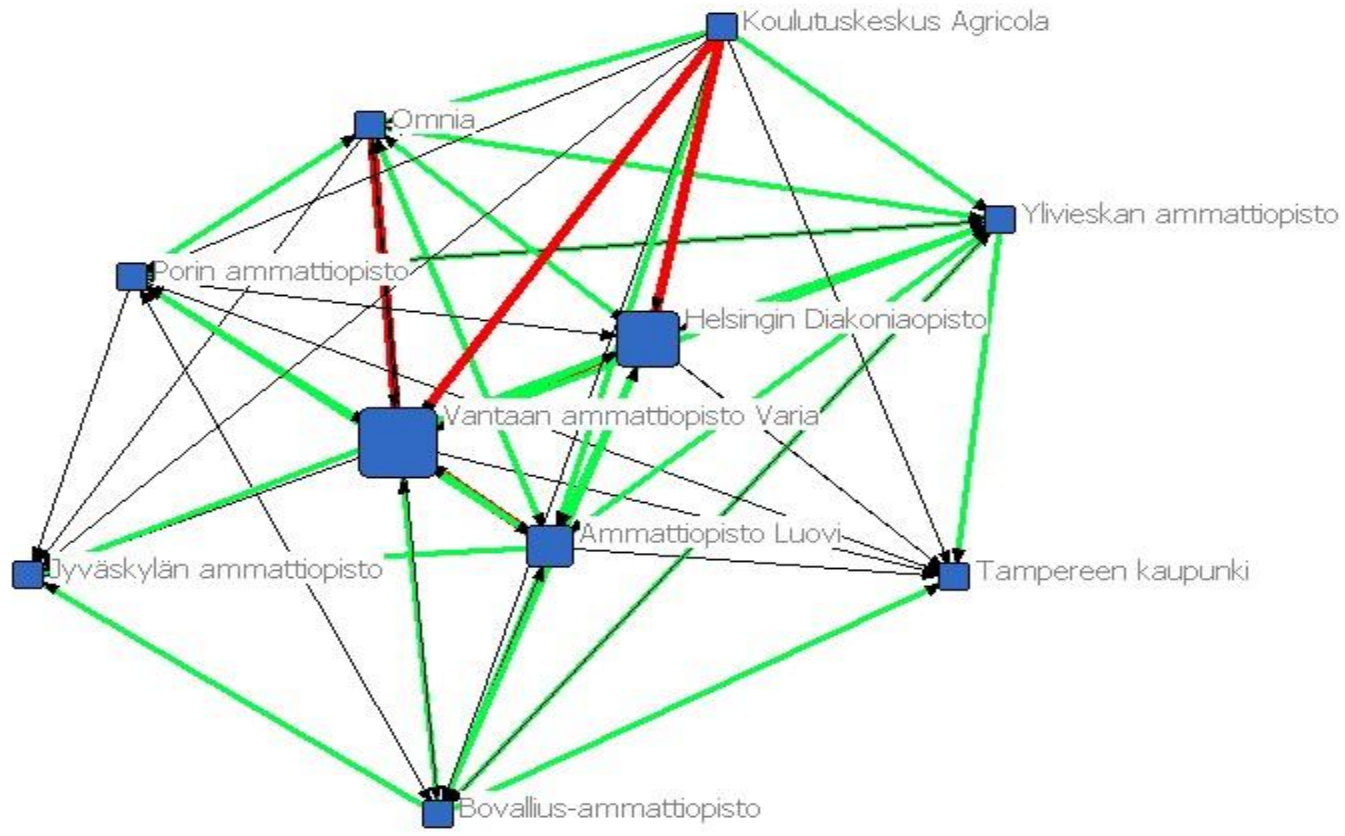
Koulutuskeskus Agricola
Omnia
Ylivieskan ammattiopisto
Porin ammattiopisto
Helsingin Diakoniaopisto
Vantaan ammattiopisto Varia
Ammattiopisto Luovi
Jyväskylän ammattiopisto
Tampereen kaupunki
Bovallius-ammattiopisto